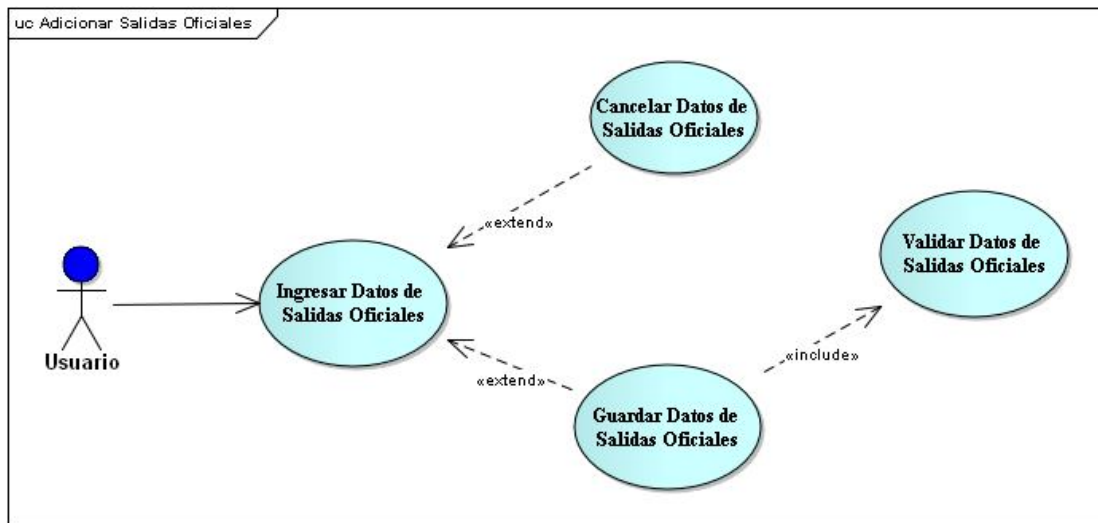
uc Adicionar Salidas Oficiales

Cancelar Datos de Salidas Oficiales

«extend»

Validar Datos de Salidas Oficiales

Ingresar Datos de Salidas Oficiales

Usuario

«include»

«extend»

Guardar Datos de Salidas Oficiales